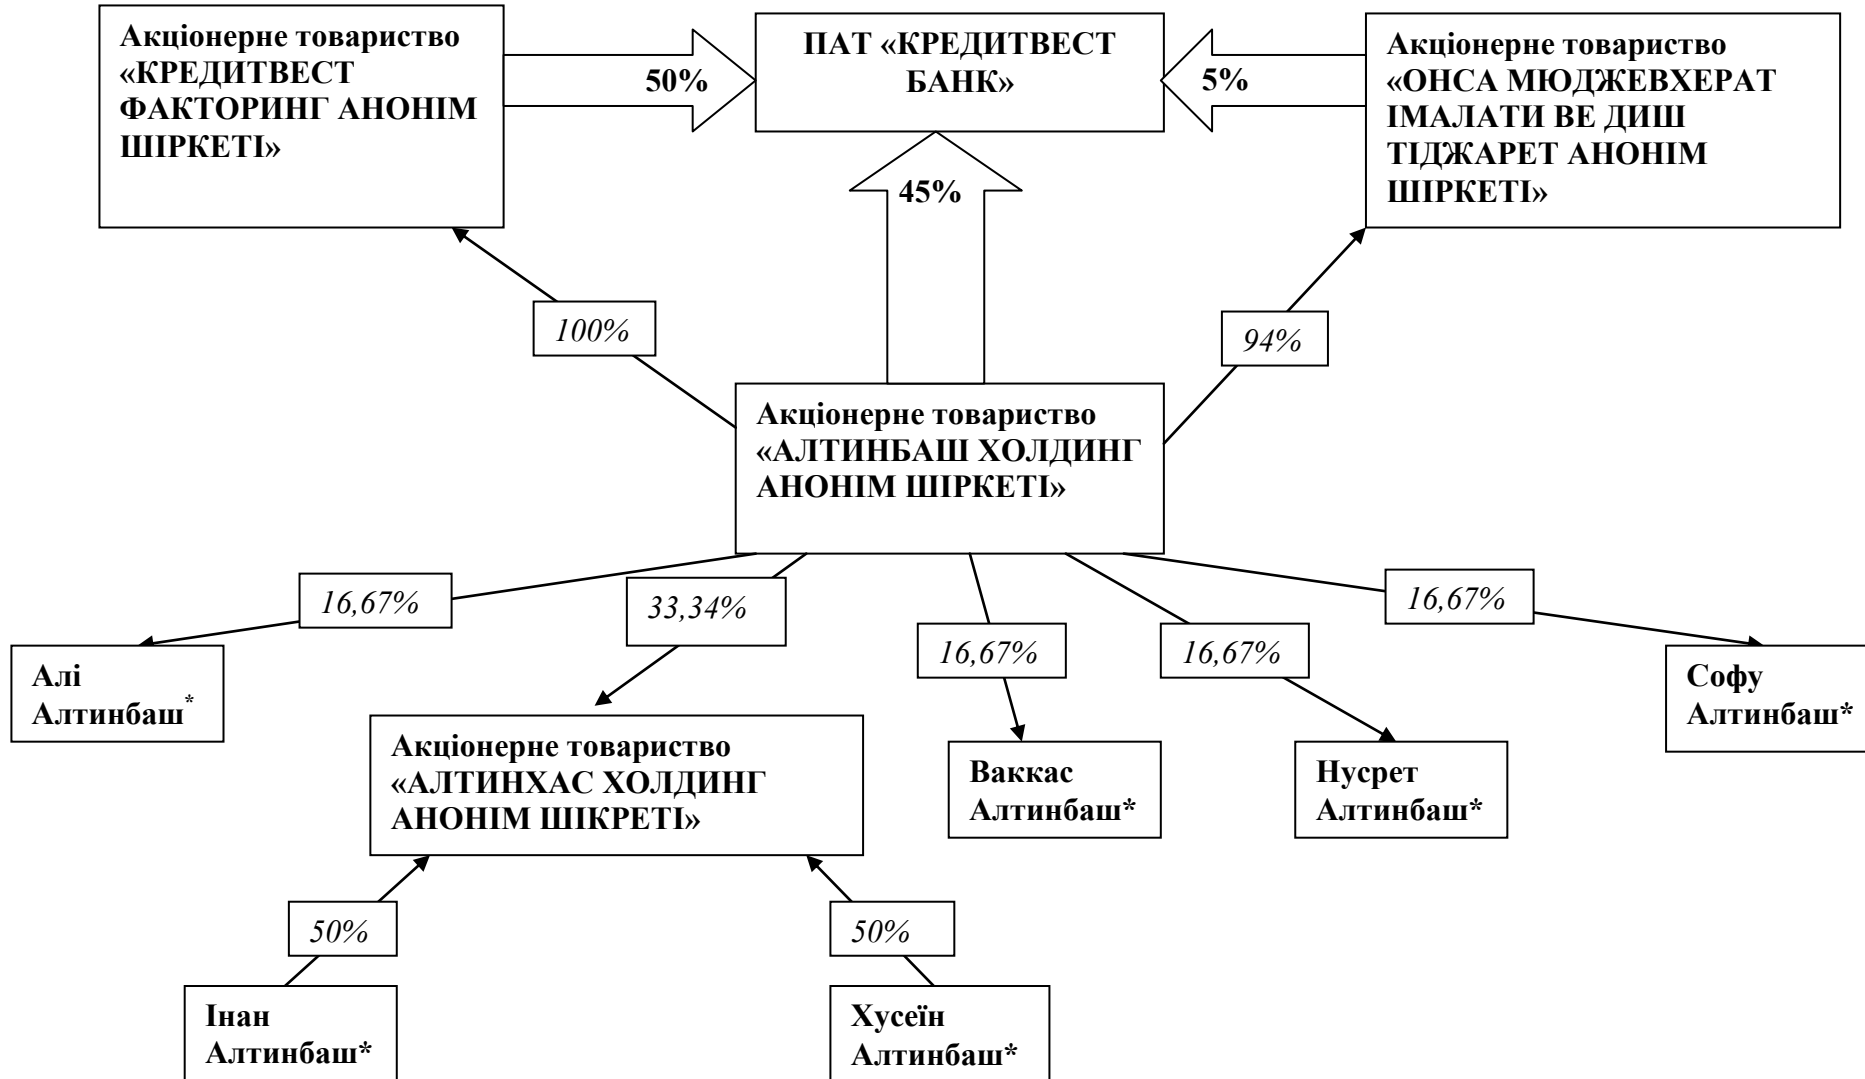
Акціонерне товариство «КРЕДИТВЕСТ ФАКТОРИНГ АНОНІМ ШІРКЕТІ»

50%

ПАТ «КРЕДИТВЕСТ БАНК»

5%

Акціонерне товариство «ОНСА МЮДЖЕВХЕРАТ ІМАЛАТИ ВЕ ДИШ ТІДЖАРЕТ АНОНІМ ШІРКЕТІ»

45%

100%

94%

Акціонерне товариство «АЛТИНБАШ ХОЛДИНГ АНОНІМ ШІРКЕТІ»

16,67%

33,34%

16,67%

16,67%

16,67%

Алі Алтинбаш*

Акціонерне товариство «АЛТИНХАС ХОЛДИНГ АНОНІМ ШІКРЕТІ»

Ваккас Алтинбаш*

Нусрет Алтинбаш*

Софу Алтинбаш*

50%

50%

Інан Алтинбаш*

Хусеїн Алтинбаш*